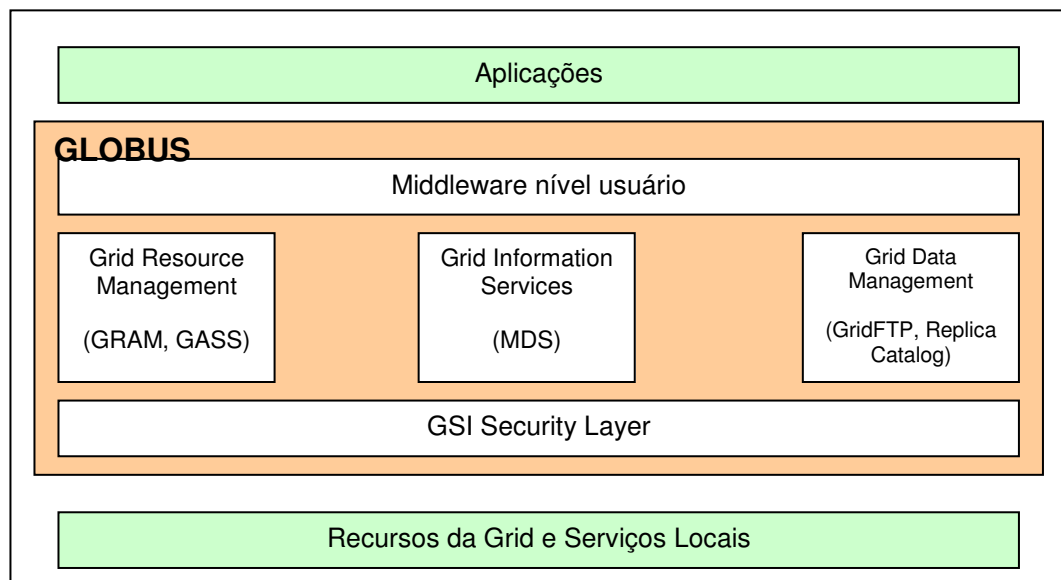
Aplicações

GLOBUS

Middleware nível usuário

Grid Resource Management

(GRAM, GASS)

Grid Information Services

(MDS)

Grid Data Management

(GridFTP, Replica Catalog)

GSI Security Layer

Recursos da Grid e Serviços Locais